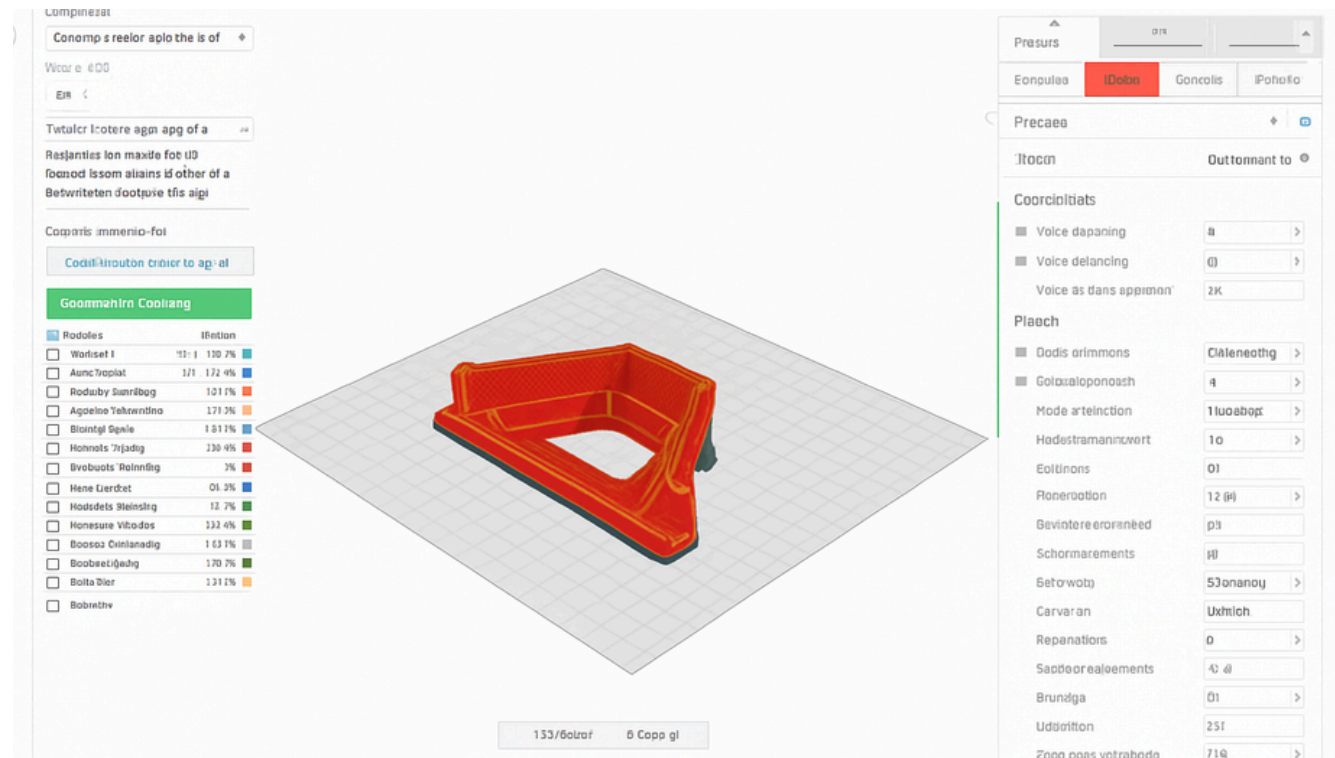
Compinezat

Conomp s reelor aplo the is of

Wtore 400

Ein

Twtalcr Icotere agm apg of a

Resjanties lon maxide fot t10 foomod lssom alains id other of a Betwriteten dootpuie tfis aipi

Coparis immenio-fol

Codlllitouton cnbior to ap al

Goommehin Cooliang

Rodoles | Ilbtion
---|---
Worlset I | 110 7%
Aunc7roplat | 172 4%
Roduby Sunnlbog | 101 1%
Agdelne Yelwwntino | 171 3%
Bloingl Sgale | 181 1%
Honnots 7rjadig | 130 4%
Bvobuots Rolnnifig | 3%
Hene Liercket | 01 3%
Hodsdets Bleinsirg | 12 7%
Honesure Vitodos | 132 4%
Boosoa Cninlanadig | 163 1%
Boobeetigdug | 170 7%
Bolta Dier | 131 1%

Bobrethy

153/6olzof 6 Copo gl

Presurs

Eonpulea | IDobo | Goncolis | IPohollo

Precaee

Itocm Outtonnant to

Coorcioltiats

Voice dapaning | a
Voice delancing | 0
Voice as dans appimon | 2K

Plaech

Dodis orimmons | Clalenecthg
Golpuxaloponoash | 4
Mode arteinction | 1luoabopt
Hodestramannowert | 10
Eoltinons | 01
Ronerootion | 12 (#)
Bevintere eroraneed | p3
Schormarements | (#)
Betowob | 53onanoy
Carvaran | Uxhlch
Repanatiors | 0
Saddoor ealoements | 40 #
Brundga | 01
Uddiriton | 251
Zoog nons votrabodo | 719